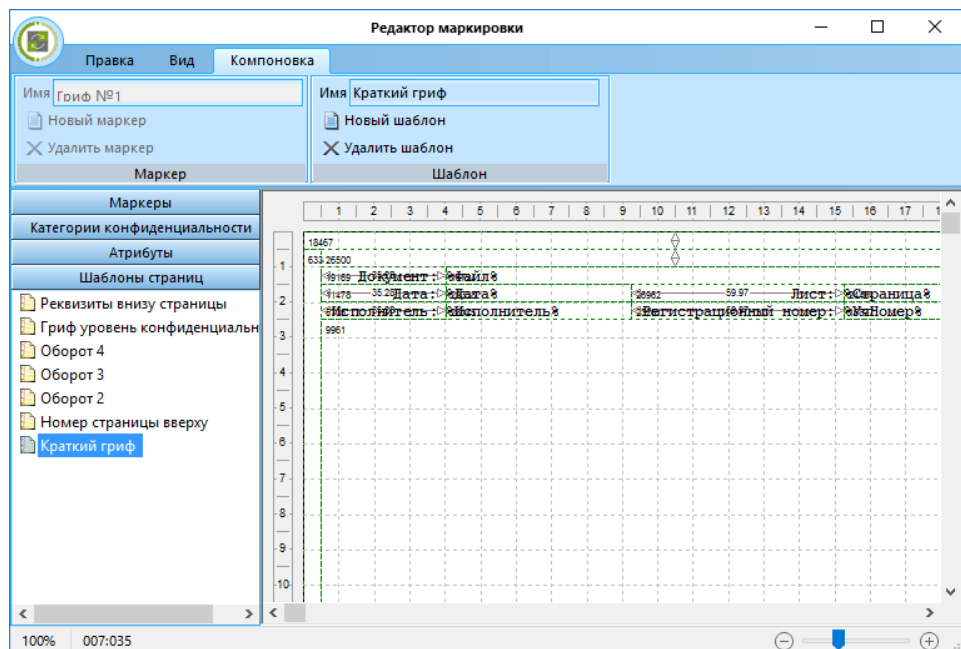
Редактор маркировки

Правка Вид Компоновка

Имя Гриф №1
Новый маркер
Удалить маркер
Маркер

Имя Краткий гриф
Новый шаблон
Удалить шаблон
Шаблон

Маркеры
Категории конфиденциальности
Атрибуты
Шаблоны страниц

Реквизиты внизу страницы
Гриф уровень конфиденциальн
Оборот 4
Оборот 3
Оборот 2
Номер страницы вверху
Краткий гриф

1 2 3 4 5 6 7 8 9 10 11 12 13 14 15 16 17

18467
633 26500
Документ: Файл
Дата: Дата
Лист: Страница
Исполнитель: Исполнитель
Регистрационный номер: РегНомер
9961

100% 007:035